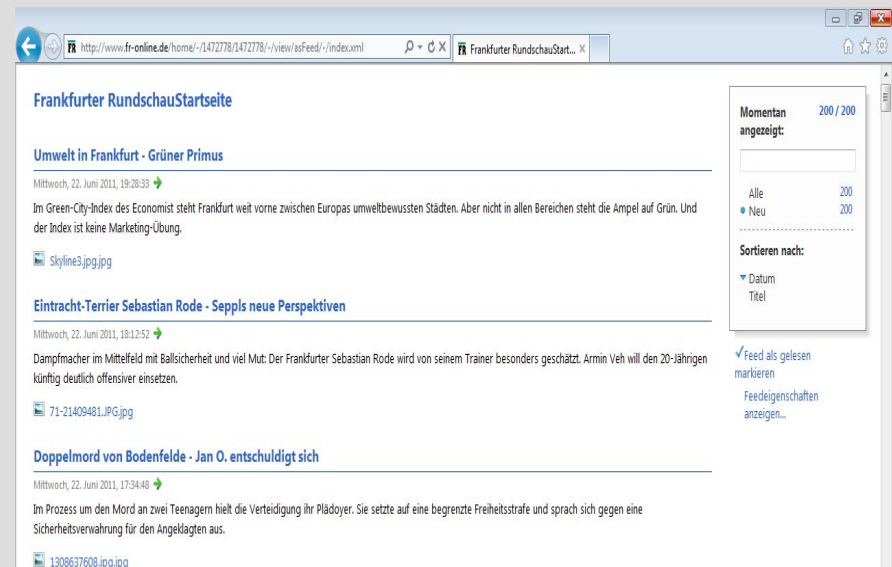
http://www.fr-online.de/home/-/1472778/1472778/-/view/asFeed/-/index.xml

Frankfurter RundschauStart... ×

Frankfurter RundschauStartseite

Umwelt in Frankfurt - Grüner Primus

Mittwoch, 22. Juni 2011, 19:28:33

Im Green-City-Index des Economist steht Frankfurt weit vorne zwischen Europas umweltbewussten Städten. Aber nicht in allen Bereichen steht die Ampel auf Grün. Und der Index ist keine Marketing-Übung.

Skyline3.jpg.jpg

Eintracht-Terrier Sebastian Rode - Seppls neue Perspektiven

Mittwoch, 22. Juni 2011, 18:12:52

Dampfmacher im Mittelfeld mit Ballsicherheit und viel Mut: Der Frankfurter Sebastian Rode wird von seinem Trainer besonders geschätzt. Armin Veh will den 20-Jährigen künftig deutlich offensiver einsetzen.

71-21409481.JPG.jpg

Doppelmord von Bodenfelde - Jan O. entschuldigt sich

Mittwoch, 22. Juni 2011, 17:34:48

Im Prozess um den Mord an zwei Teenagern hielt die Verteidigung ihr Plädoyer. Sie setzte auf eine begrenzte Freiheitsstrafe und sprach sich gegen eine Sicherheitsverwahrung für den Angeklagten aus.

1308637608.jpg.jpg

Momentan angezeigt: 200 / 200

Alle 200
Neu 200

Sortieren nach:

Datum
Titel

Feed als gelesen markieren

Feedeigenschaften anzeigen...